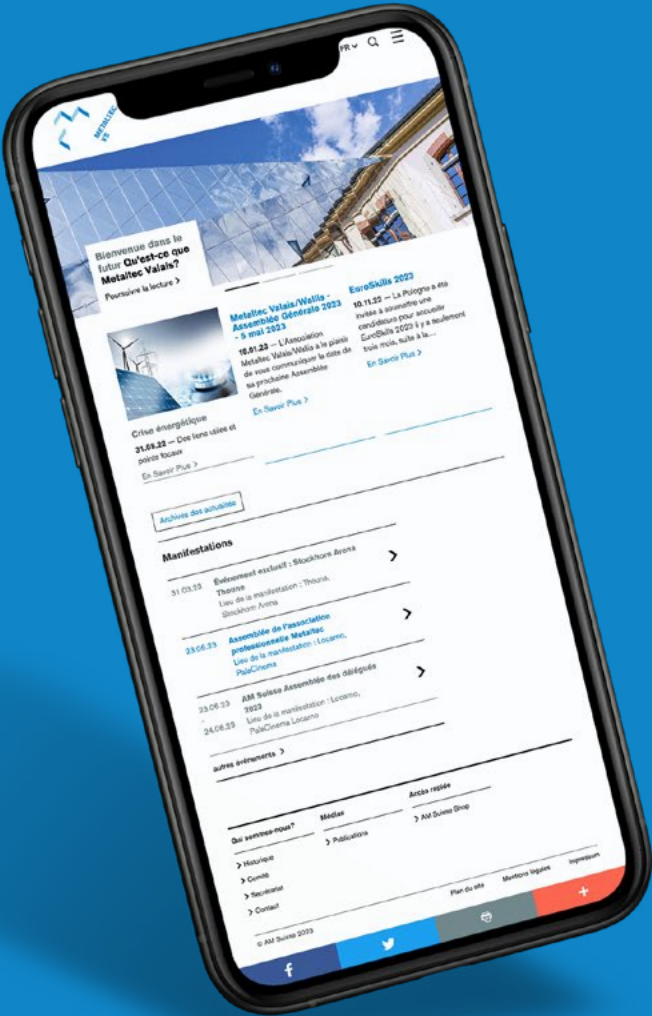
FR Q

METALTEC VS

Bienvenue dans le futur Qu'est-ce que Metaltec Valais?

Poursuivre la lecture >

Crise énergétique

31.08.22 — Des liens utiles et points focaux

En Savoir Plus >

Metaltec Valais/Wallis - Assemblée Générale 2023 - 5 mai 2023

18.01.23 — L'Association Metaltec Valais/Wallis a le plaisir de vous communiquer la date de sa prochaine Assemblée Générale.

En Savoir Plus >

EuroSkills 2023

10.11.22 — La Pologne a été invitée à soumettre une candidature pour accueillir EuroSkills 2023 il y a seulement trois mois, suite à la...

En Savoir Plus >

Archive des actualités

Manifestations

31.03.23 Événement exclusif : Stockhorn Arena Thoune
Lieu de la manifestation : Thoune, Stockhorn Arena

23.06.23 Assemblée de l'association professionnelle Metaltec
Lieu de la manifestation : Locarno, PalaCinema

23.06.23 - 24.06.23 AM Suisse Assemblée des délégués 2023
Lieu de la manifestation : Locarno, PalaCinema Locarno

autres événements >

Qui sommes-nous?
> Historique
> Comité
> Secrétariat
> Contact

Médias
> Publications

Accès réglée
> AM Suisse Shop

Plan du site Mentions légales Impressum

© AM Suisse 2023